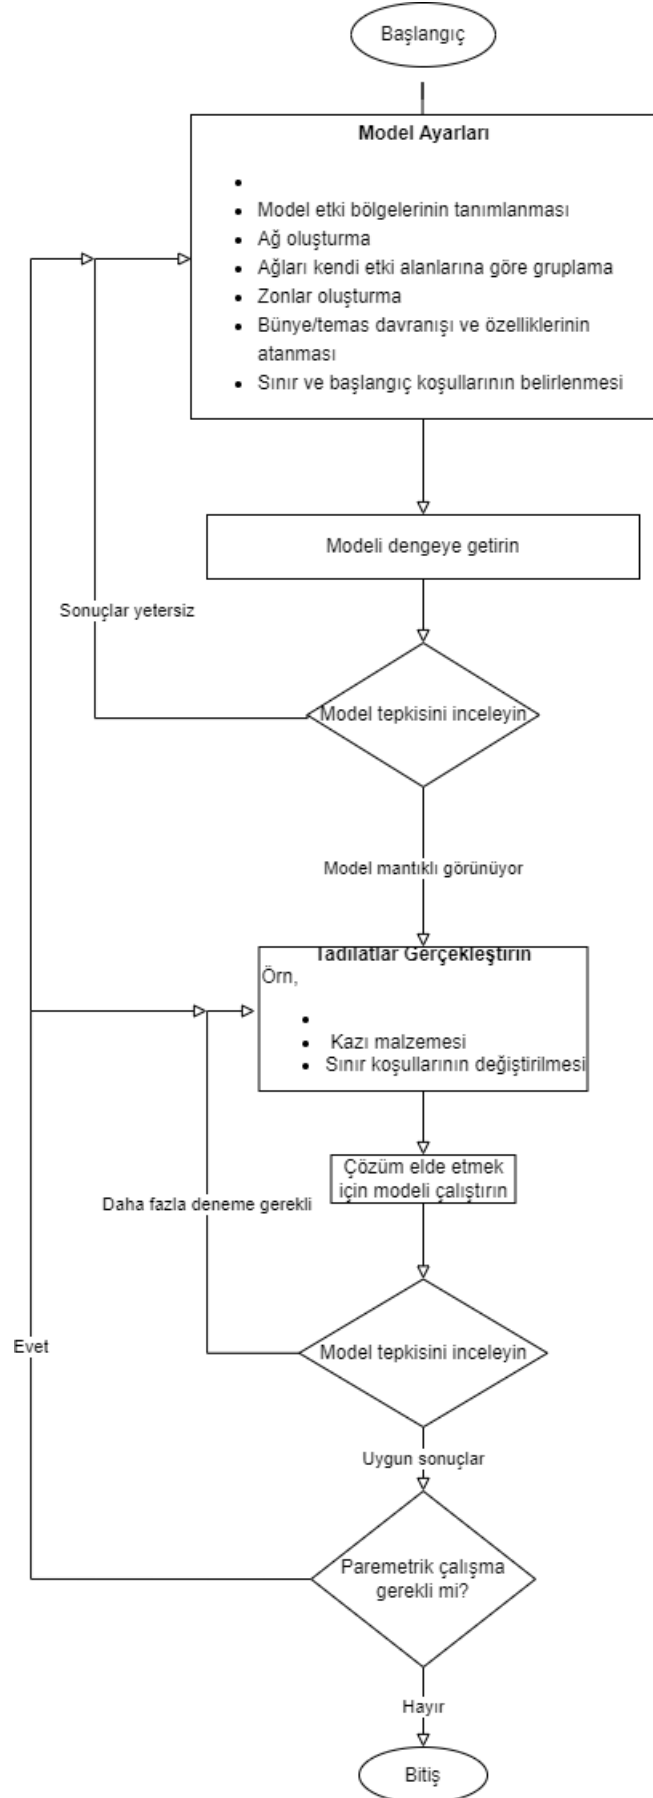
Başlangıç

Model Ayarları

•
• Model etki bölgelerinin tanımlanması
• Ağ oluşturma
• Ağları kendi etki alanlarına göre gruplama
• Zonlar oluşturma
• Bünye/temas davranışı ve özelliklerinin atanması
• Sınır ve başlangıç koşullarının belirlenmesi

Modeli dengeye getirin

Sonuçlar yetersiz

Model tepkisini inceleyin

Model mantıklı görünüyor

Tadilatlar Gerçekleştirin
Örn,
•
• Kazı malzemesi
• Sınır koşullarının değiştirilmesi

Çözüm elde etmek için modeli çalıştırın

Daha fazla deneme gerekli

Evet

Model tepkisini inceleyin

Uygun sonuçlar

Paremetrik çalışma gerekli mi?

Hayır

Bitiş